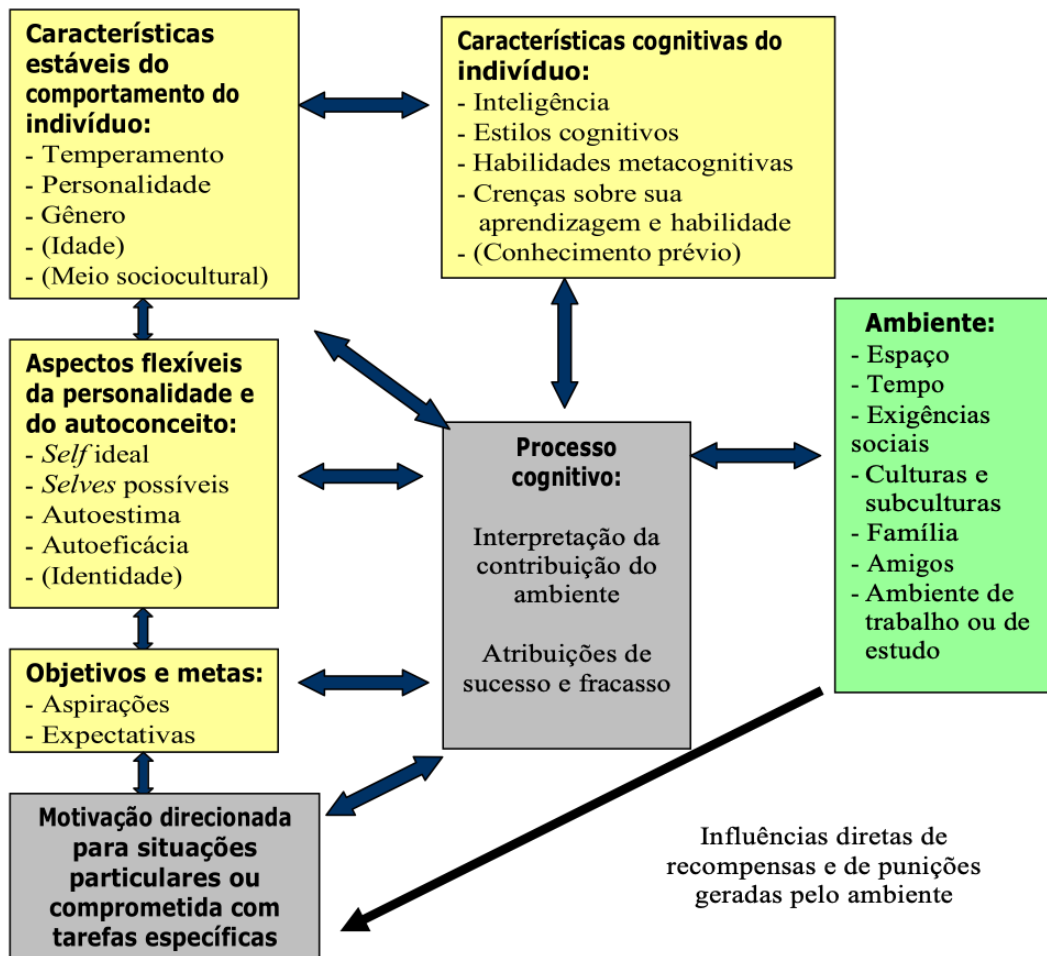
Características estáveis do comportamento do indivíduo:
- Temperamento
- Personalidade
- Gênero
- (Idade)
- (Meio sociocultural)

Características cognitivas do indivíduo:
- Inteligência
- Estilos cognitivos
- Habilidades metacognitivas
- Crenças sobre sua aprendizagem e habilidade
- (Conhecimento prévio)

Aspectos flexíveis da personalidade e do autoconceito:
- *Self* ideal
- *Selves* possíveis
- Autoestima
- Autoeficácia
- (Identidade)

Processo cognitivo:

Interpretação da contribuição do ambiente

Atribuições de sucesso e fracasso

Ambiente:
- Espaço
- Tempo
- Exigências sociais
- Culturas e subculturas
- Família
- Amigos
- Ambiente de trabalho ou de estudo

Objetivos e metas:
- Aspirações
- Expectativas

Motivação direcionada para situações particulares ou comprometida com tarefas específicas

Influências diretas de recompensas e de punições geradas pelo ambiente